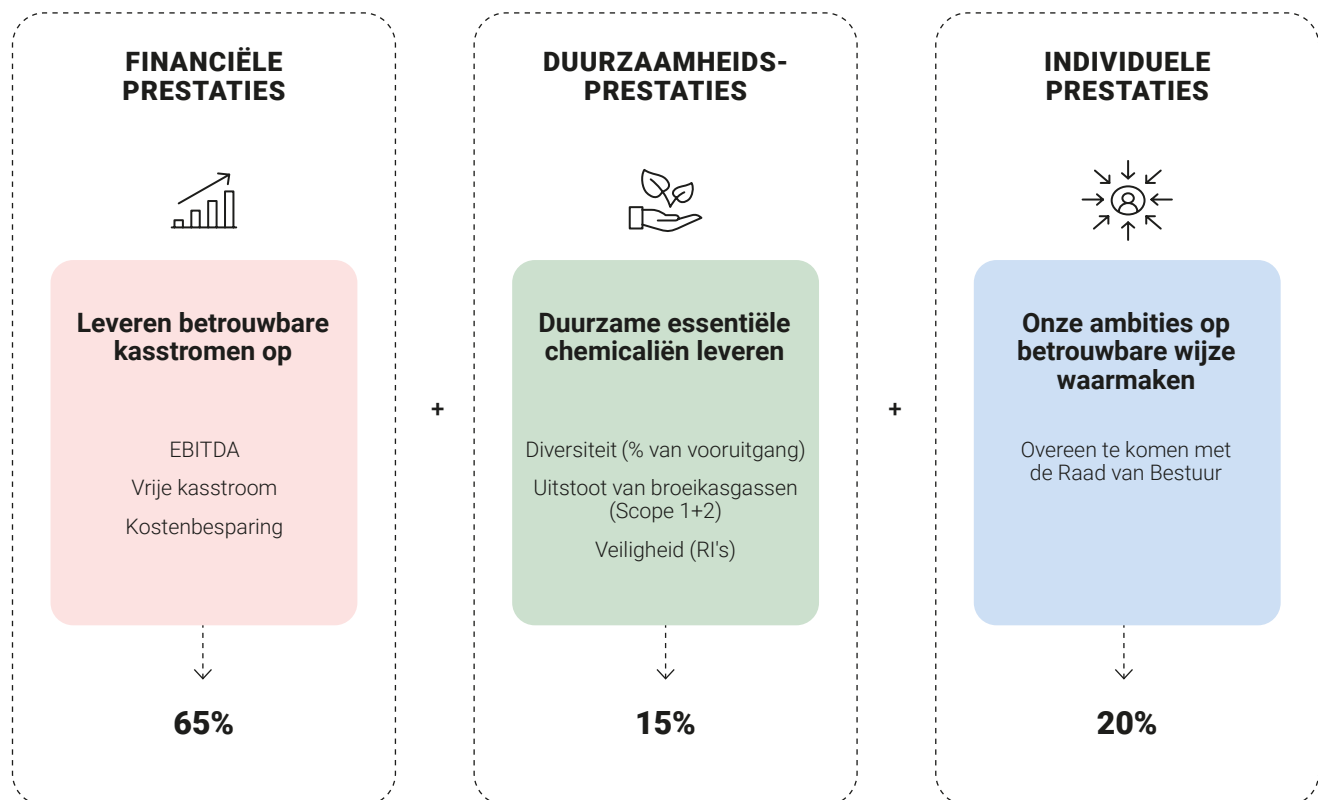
FINANCIËLE PRESTATIES

Leveren betrouwbare kasstromen op

EBITDA

Vrije kasstroom

Kostenbesparing

65%

+

DUURZAAMHEIDS-PRESTATIES

Duurzame essentiële chemicaliën leveren

Diversiteit (% van vooruitgang)

Uitstoot van broeikasgassen (Scope 1+2)

Veiligheid (RI's)

15%

+

INDIVIDUELE PRESTATIES

Onze ambities op betrouwbare wijze waarmaken

Overeen te komen met de Raad van Bestuur

20%